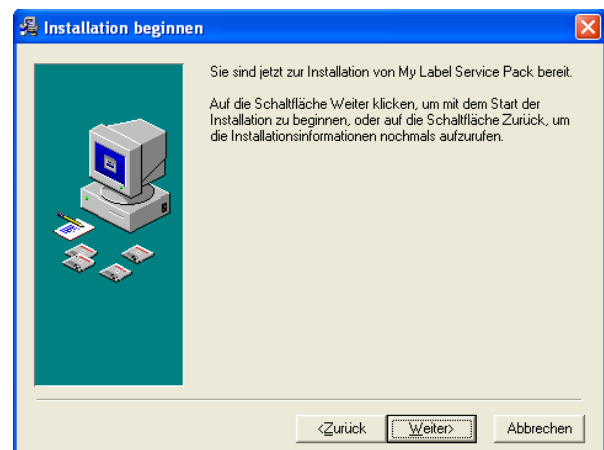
Installation beginnen

Sie sind jetzt zur Installation von My Label Service Pack bereit.

Auf die Schaltfläche Weiter klicken, um mit dem Start der Installation zu beginnen, oder auf die Schaltfläche Zurück, um die Installationsinformationen nochmals aufzurufen.

<Zurück

Weiter>

Abbrechen